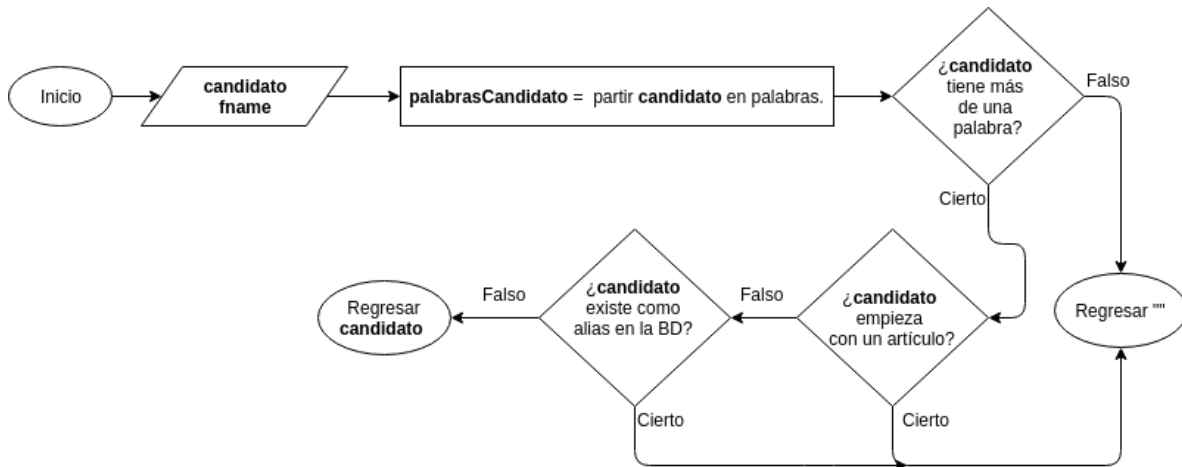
Inicio

candidato fname

palabrasCandidato = partir candidato en palabras.

¿candidato tiene más de una palabra?

Falso

Cierto

Regresar ""

¿candidato empieza con un artículo?

Falso

Cierto

¿candidato existe como alias en la BD?

Falso

Cierto

Regresar candidato